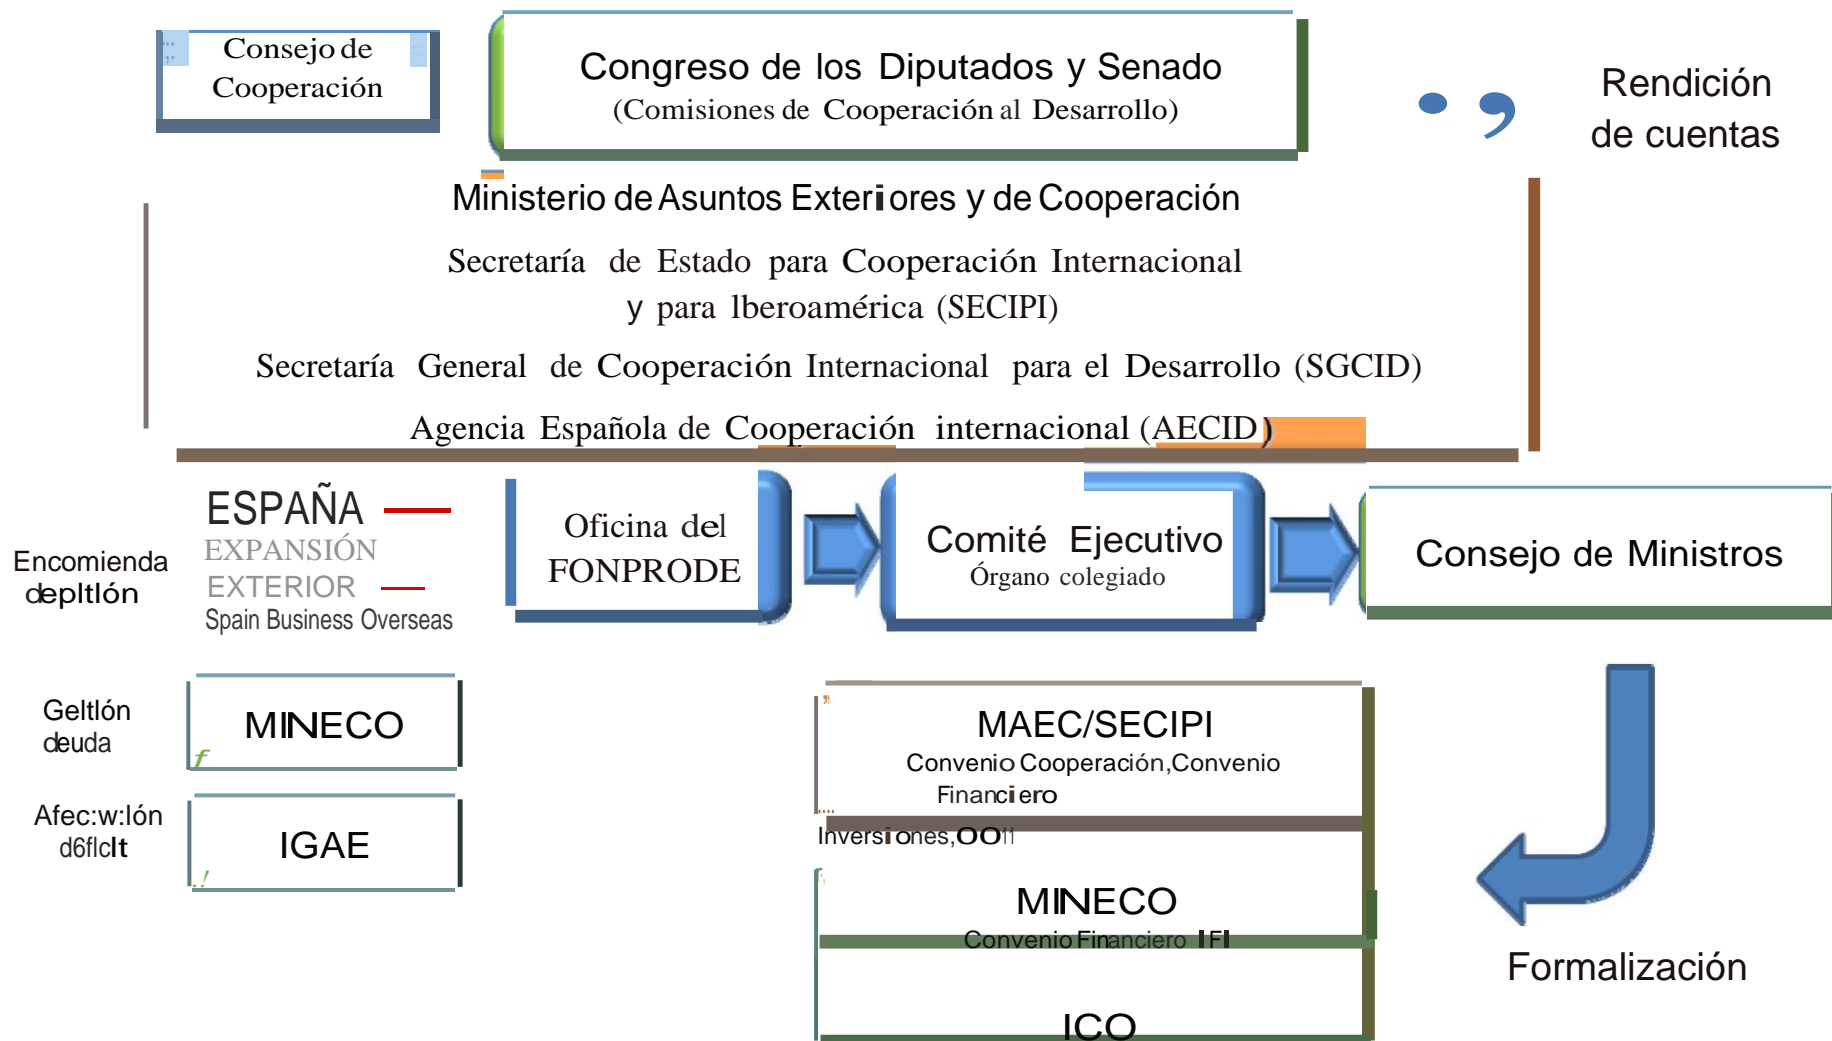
Consejo de Cooperación

Congreso de los Diputados y Senado
(Comisiones de Cooperación al Desarrollo)

Rendición de cuentas

Ministerio de Asuntos Exteriores y de Cooperación

Secretaría de Estado para Cooperación Internacional y para Iberoamérica (SECIPI)

Secretaría General de Cooperación Internacional para el Desarrollo (SGCID)

Agencia Española de Cooperación internacional (AECID)

Encomienda depltlón

ESPAÑA EXPANSIÓN EXTERIOR
Spain Business Overseas

Oficina del FONPRODE

Comité Ejecutivo
Órgano colegiado

Consejo de Ministros

Geltlón deuda

MINECO

Afec:w:lón d6flclt

IGAE

MAEC/SECIPI
Convenio Cooperación,Convenio Financiero

Inversiones,OO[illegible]

MINECO
Convenio Financiero IFI

ICO

Formalización